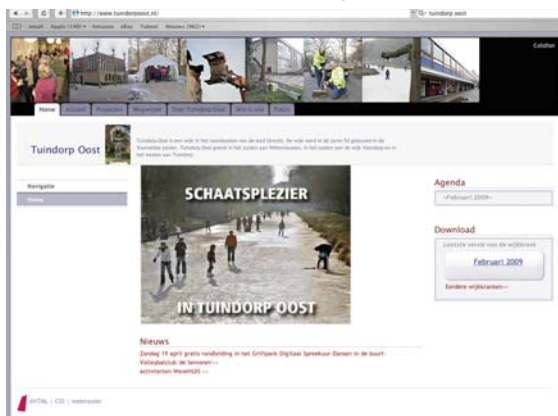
http://www.tuindorpoost.nl/

tuindorp oost

Colofon

Home | Actueel | Projecten | Wegwijzer | Over Tuindorp Oost | Wie is wie | Foto's

Tuindorp Oost

Navigatie

Home

SCHAATSPLEZIER

IN TUINDORP OOST

Nieuws

Zondag 19 april gratis rondleiding in het Griftpark Digitaal Spreekuur Dansen in de buurt Volleybalclub de Senioren activiteiten Wevelhof

Agenda

<Februari 2009>

Download

Laatste versie van de wijkkrant

Februari 2009

Eerdere wijkkranten

XHTML | CSS | webmaster